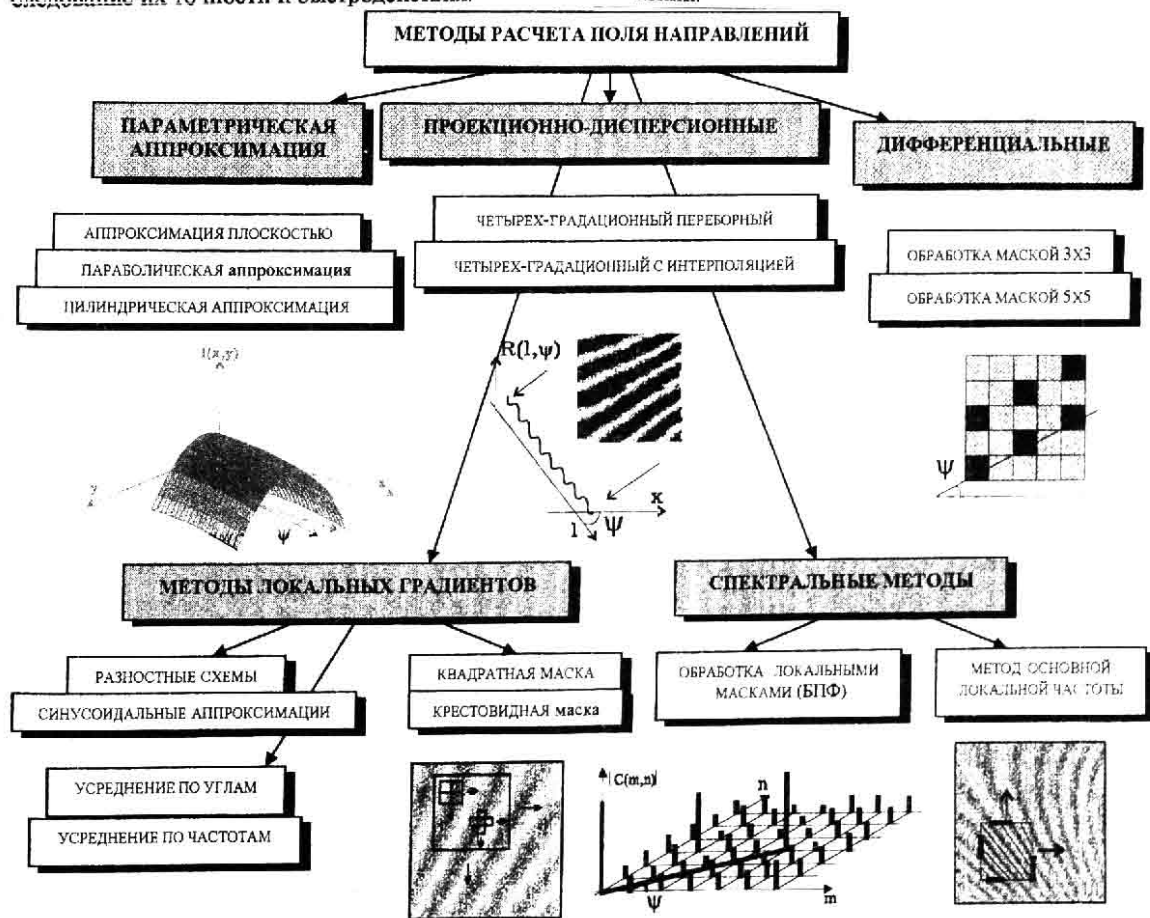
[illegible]

МЕТОДЫ РАСЧЕТА ПОЛЯ НАПРАВЛЕНИЙ

ПАРАМЕТРИЧЕСКАЯ АППРОКСИМАЦИЯ

ПРОЕКЦИОННО-ДИСПЕРСИОННЫЕ

ДИФФЕРЕНЦИАЛЬНЫЕ

АППРОКСИМАЦИЯ ПЛОСКОСТЬЮ

ПАРАБОЛИЧЕСКАЯ аппроксимация

ЦИЛИНДРИЧЕСКАЯ АППРОКСИМАЦИЯ

ЧЕТЫРЕХ-ГРАДАЦИОННЫЙ ПЕРЕБОРНЫЙ

ЧЕТЫРЕХ-ГРАДАЦИОННЫЙ С ИНТЕРПОЛЯЦИЕЙ

ОБРАБОТКА МАСКОЙ 3Х3

ОБРАБОТКА МАСКОЙ 5Х5

$I(x,y)$

$y$

$x$

$\psi$

$R(l,\psi)$

$x$

$l$

$\psi$

$\psi$

МЕТОДЫ ЛОКАЛЬНЫХ ГРАДИЕНТОВ

СПЕКТРАЛЬНЫЕ МЕТОДЫ

РАЗНОСТНЫЕ СХЕМЫ

СИНУСОИДАЛЬНЫЕ АППРОКСИМАЦИИ

КВАДРАТНАЯ МАСКА

КРЕСТОВИДНАЯ маска

ОБРАБОТКА ЛОКАЛЬНЫМИ МАСКАМИ (БПФ)

МЕТОД ОСНОВНОЙ ЛОКАЛЬНОЙ ЧАСТОТЫ

УСРЕДНЕНИЕ ПО УГЛАМ

УСРЕДНЕНИЕ ПО ЧАСТОТАМ

$C(m,n)$

$n$

$\psi$

$m$